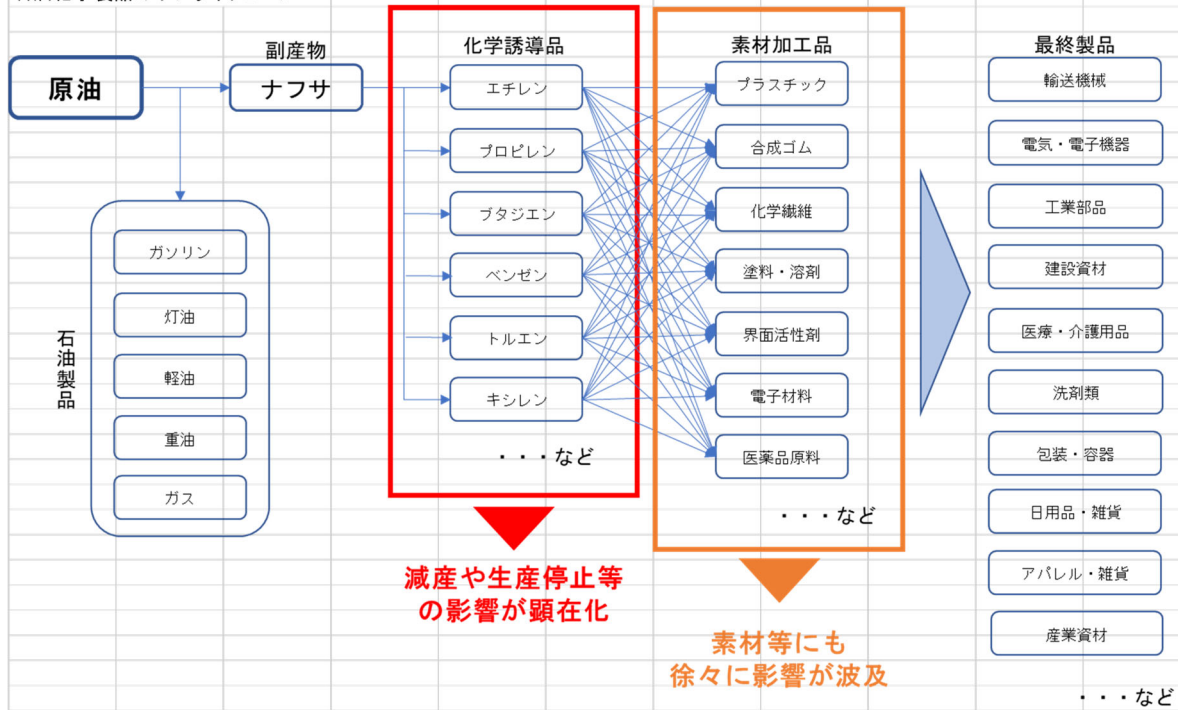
原油

副産物
ナフサ

石油製品
ガソリン
灯油
軽油
重油
ガス

化学誘導品
エチレン
プロピレン
ブタジエン
ベンゼン
トルエン
キシレン
・・・など

減産や生産停止等の影響が顕在化

素材加工品
プラスチック
合成ゴム
化学繊維
塗料・溶剤
界面活性剤
電子材料
医薬品原料
・・・など

素材等にも徐々に影響が波及

最終製品
輸送機械
電気・電子機器
工業部品
建設資材
医療・介護用品
洗剤類
包装・容器
日用品・雑貨
アパレル・雑貨
産業資材
・・・など